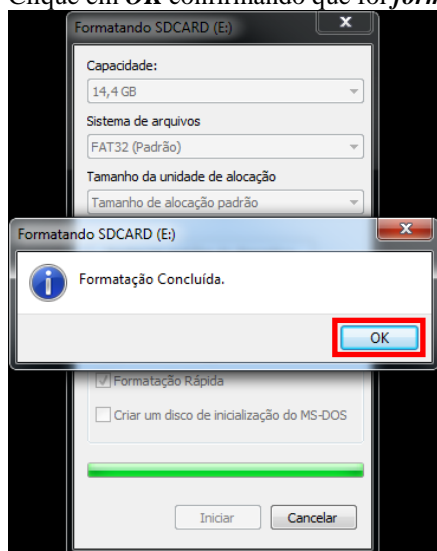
Clique em **OK** confirmando que foi *form*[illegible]

Formatando SDCARD (E:)

Capacidade:

14,4 GB

Sistema de arquivos

FAT32 (Padrão)

Tamanho da unidade de alocação

Tamanho de alocação padrão

Formatando SDCARD (E:)

Formatação Concluída.

OK

Formatação Rápida

Criar um disco de inicialização do MS-DOS

Iniciar

Cancelar